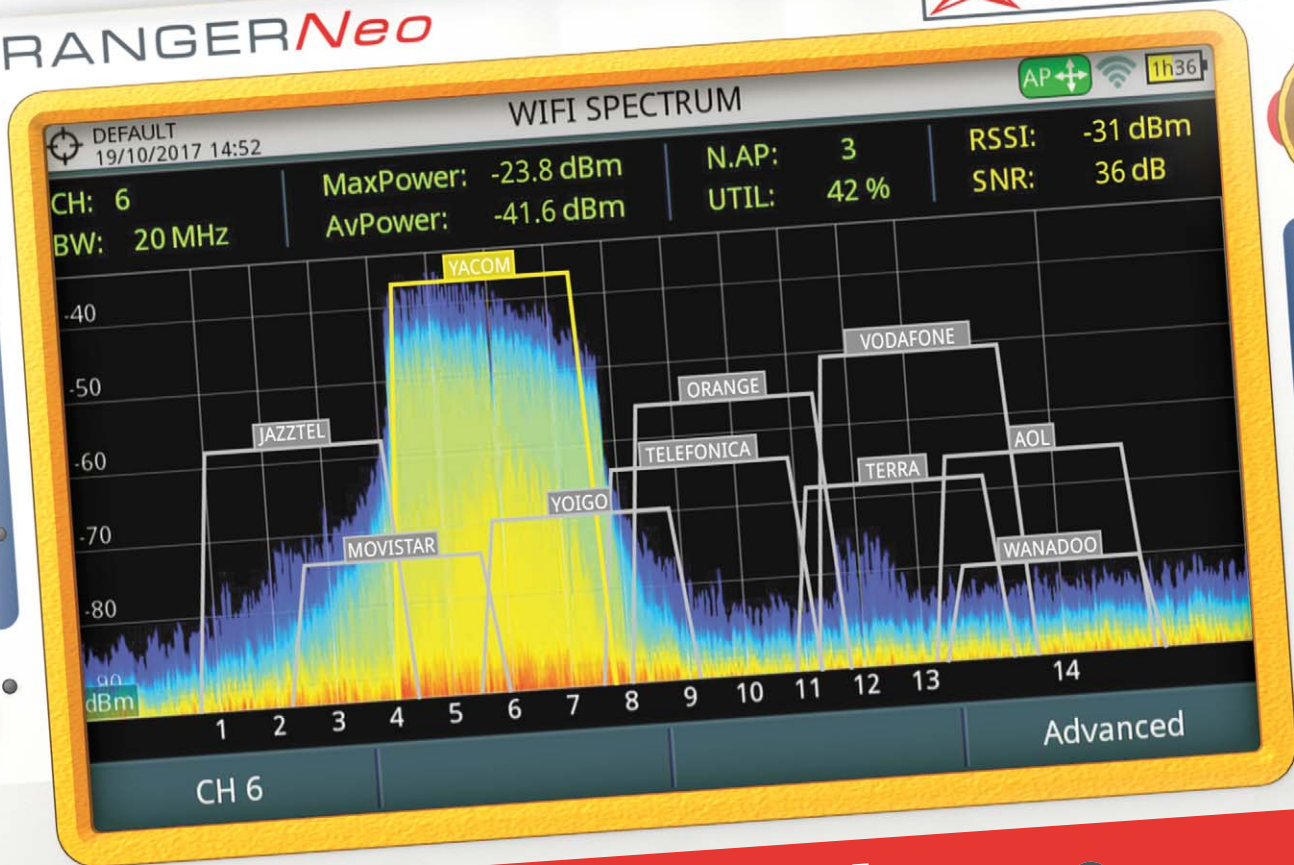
RANGERNeo

AP 1h36

WIFI SPECTRUM

DEFAULT
19/10/2017 14:52

CH: 6
BW: 20 MHz

MaxPower: -23.8 dBm
AvPower: -41.6 dBm

N.AP: 3
UTIL: 42 %

RSSI: -31 dBm
SNR: 36 dB

-40
-50
-60
-70
-80
-90
dBm

YACOM
VODAFONE
ORANGE
JAZZTEL
AOL
TELEFONICA
TERRA
YOIGO
MOVISTAR
WANADOO

1 2 3 4 5 6 7 8 9 10 11 12 13 14

Advanced

CH 6